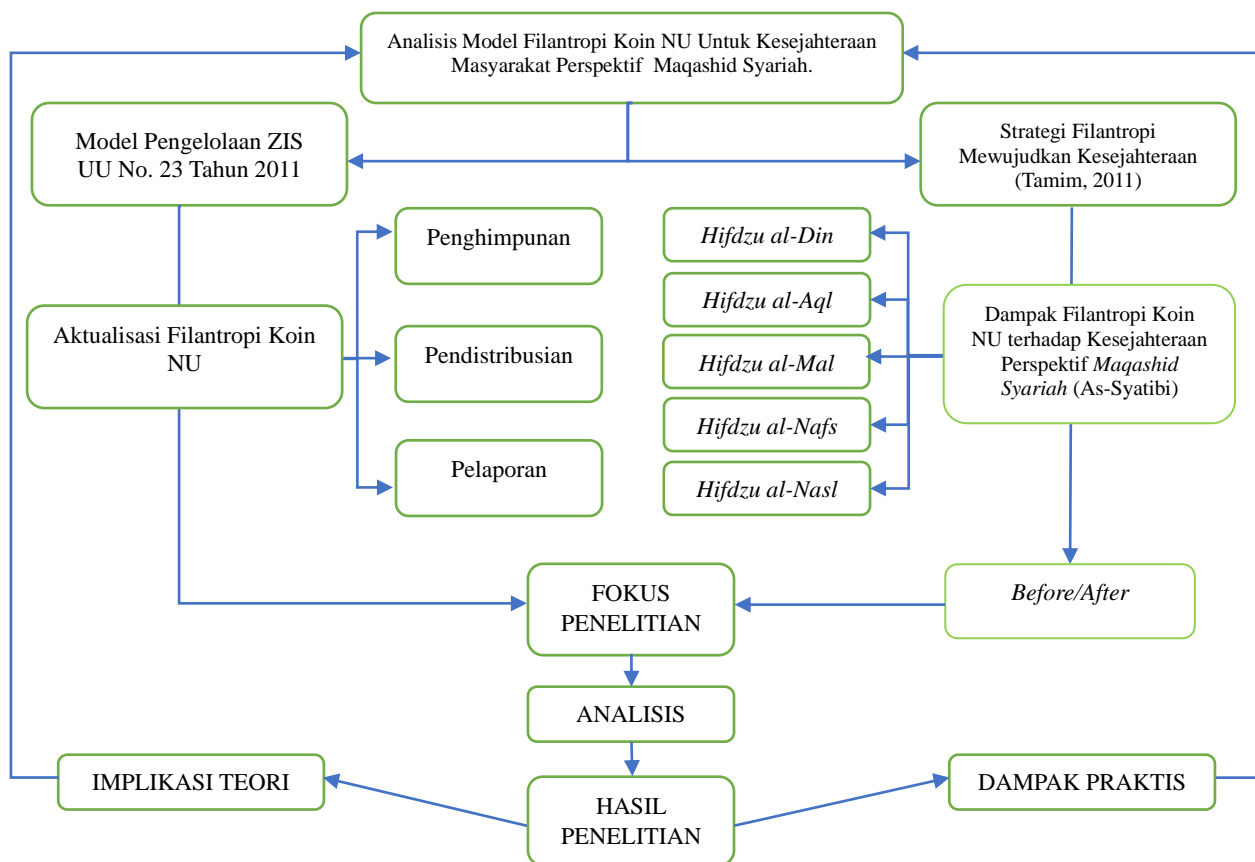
Analisis Model Filantropi Koin NU Untuk Kesejahteraan Masyarakat Perspektif Maqashid Syariah.

Model Pengelolaan ZIS UU No. 23 Tahun 2011

Strategi Filantropi Mewujudkan Kesejahteraan (Tamim, 2011)

Penghimpunan

Hifdzu al-Din

Hifdzu al-Aql

Aktualisasi Filantropi Koin NU

Pendistribusian

Hifdzu al-Mal

Dampak Filantropi Koin NU terhadap Kesejahteraan Perspektif Maqashid Syariah (As-Syatibi)

Hifdzu al-Nafs

Pelaporan

Hifdzu al-Nasl

FOKUS PENELITIAN

Before/After

ANALISIS

IMPLIKASI TEORI

HASIL PENELITIAN

DAMPAK PRAKTIS